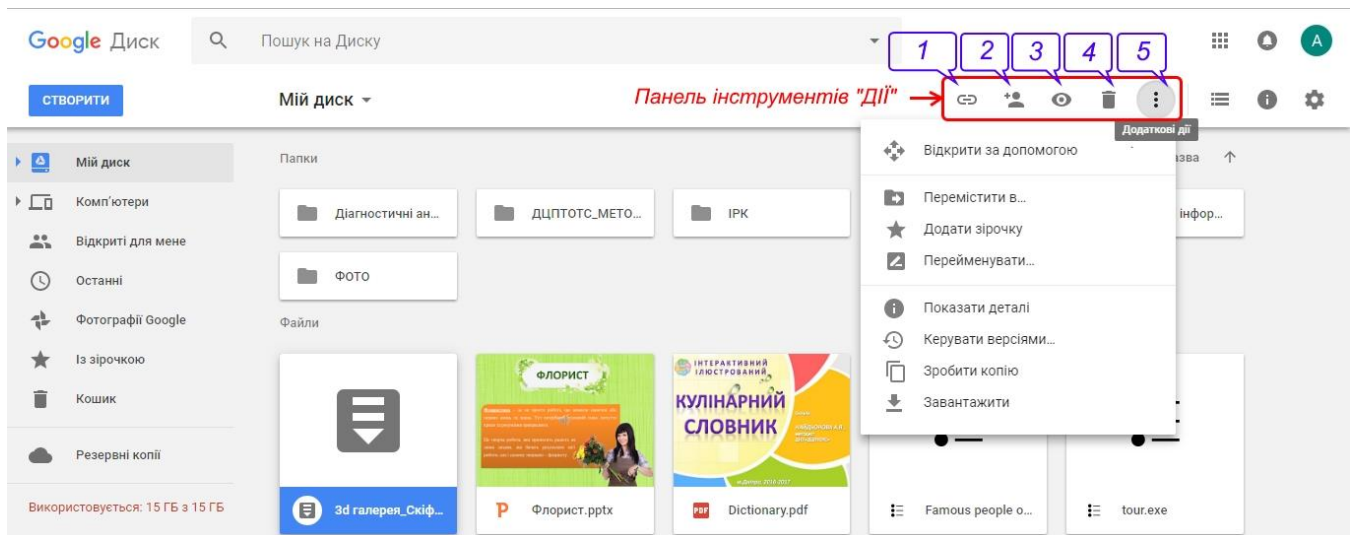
Google Диск

Пошук на Диску

A

СТВОРИТИ

Мій диск

1 2 3 4 5

Панель інструментів "ДІЇ"

Додаткові дії

Мій диск

Комп'ютери

Відкриті для мене

Останні

Фотографії Google

Із зірочкою

Кошик

Резервні копії

Використовується: 15 ГБ з 15 ГБ

Папки

Діагностичні ан...

ДЦПТОТС_МЕТО...

ІРК

інфор...

ФОТО

Файли

азва

Відкрити за допомогою

Перемістити в...

Додати зірочку

Перейменувати...

Показати деталі

Керувати версіями...

Зробити копію

Завантажити

ФЛОРИСТ

ІНТЕРАКТИВНИЙ ІЛЮСТРОВАНИЙ

КУЛІНАРНИЙ СЛОВНИК

3d галерея_Скіф...

Флорист.pptx

Dictionary.pdf

Famous people o...

tour.exe